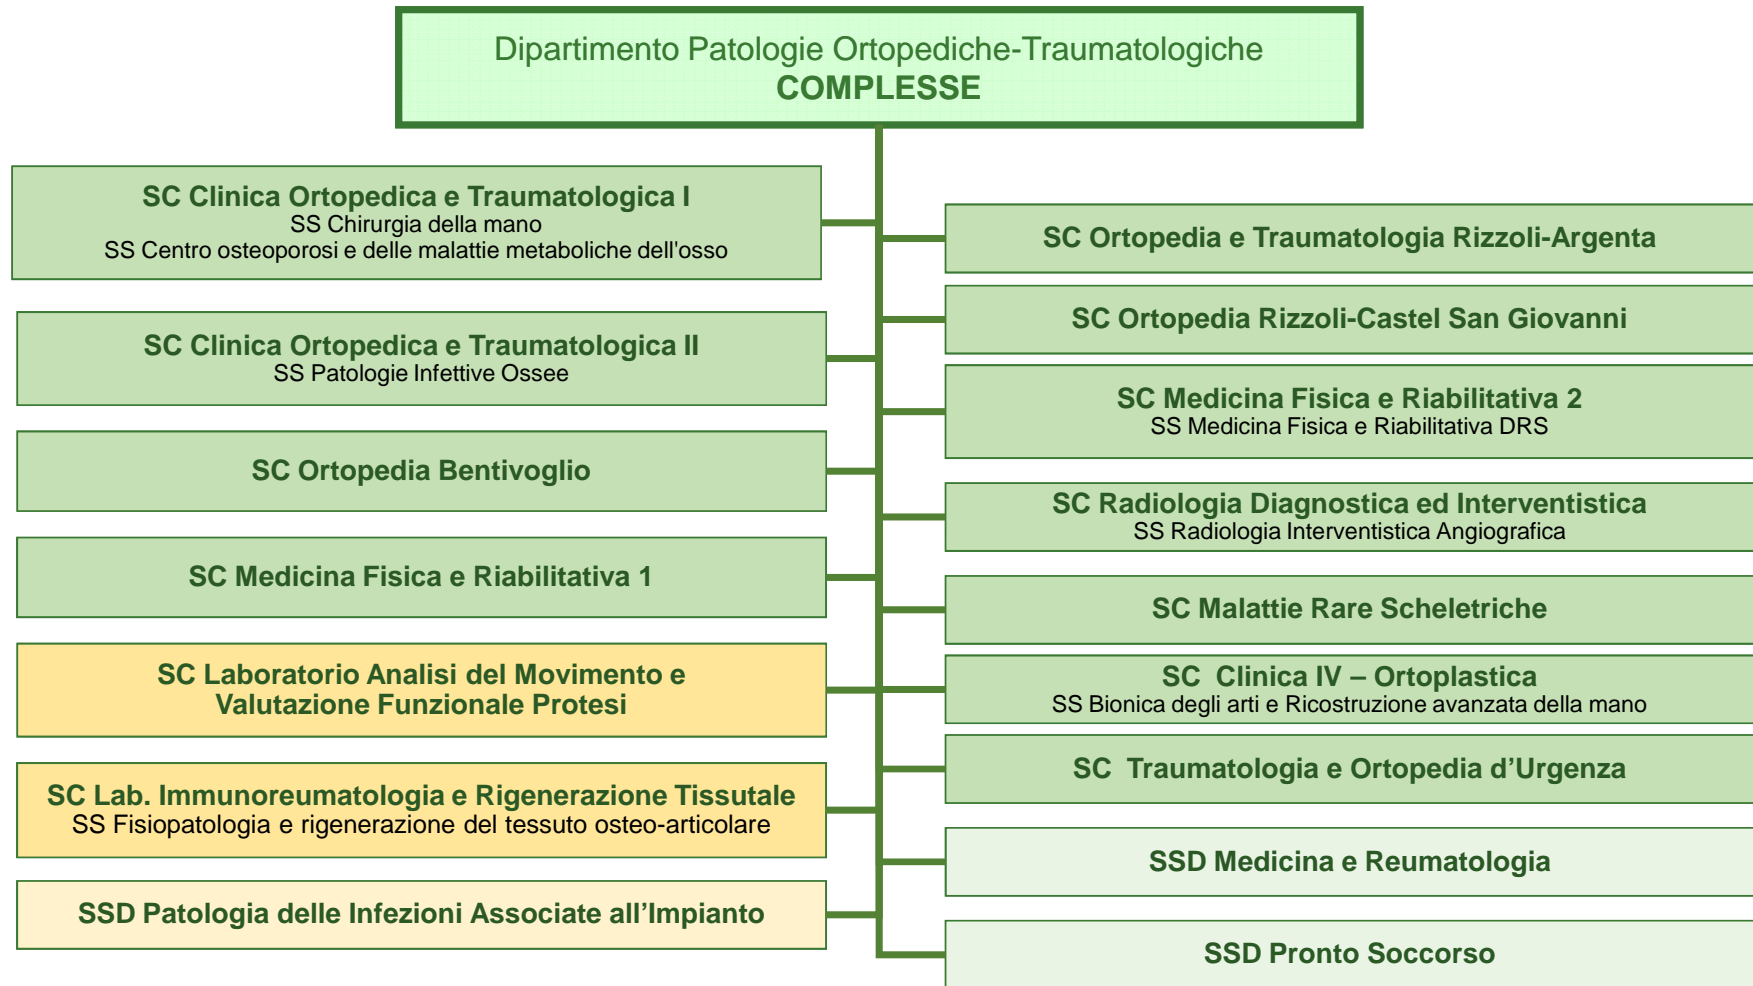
Dipartimento Patologie Ortopediche-Traumatologiche
COMPLESSE

SC Clinica Ortopedica e Traumatologica I
SS Chirurgia della mano
SS Centro osteoporosi e delle malattie metaboliche dell'osso

SC Clinica Ortopedica e Traumatologica II
SS Patologie Infettive Ossee

SC Ortopedia Bentivoglio

SC Medicina Fisica e Riabilitativa 1

SC Laboratorio Analisi del Movimento e Valutazione Funzionale Protesi

SC Lab. Immunoreumatologia e Rigenerazione Tissutale
SS Fisiopatologia e rigenerazione del tessuto osteo-articolare

SSD Patologia delle Infezioni Associate all'Impianto

SC Ortopedia e Traumatologia Rizzoli-Argenta

SC Ortopedia Rizzoli-Castel San Giovanni

SC Medicina Fisica e Riabilitativa 2
SS Medicina Fisica e Riabilitativa DRS

SC Radiologia Diagnostica ed Interventistica
SS Radiologia Interventistica Angiografica

SC Malattie Rare Scheletriche

SC Clinica IV – Ortoplastica
SS Bionica degli arti e Ricostruzione avanzata della mano

SC Traumatologia e Ortopedia d'Urgenza

SSD Medicina e Reumatologia

SSD Pronto Soccorso